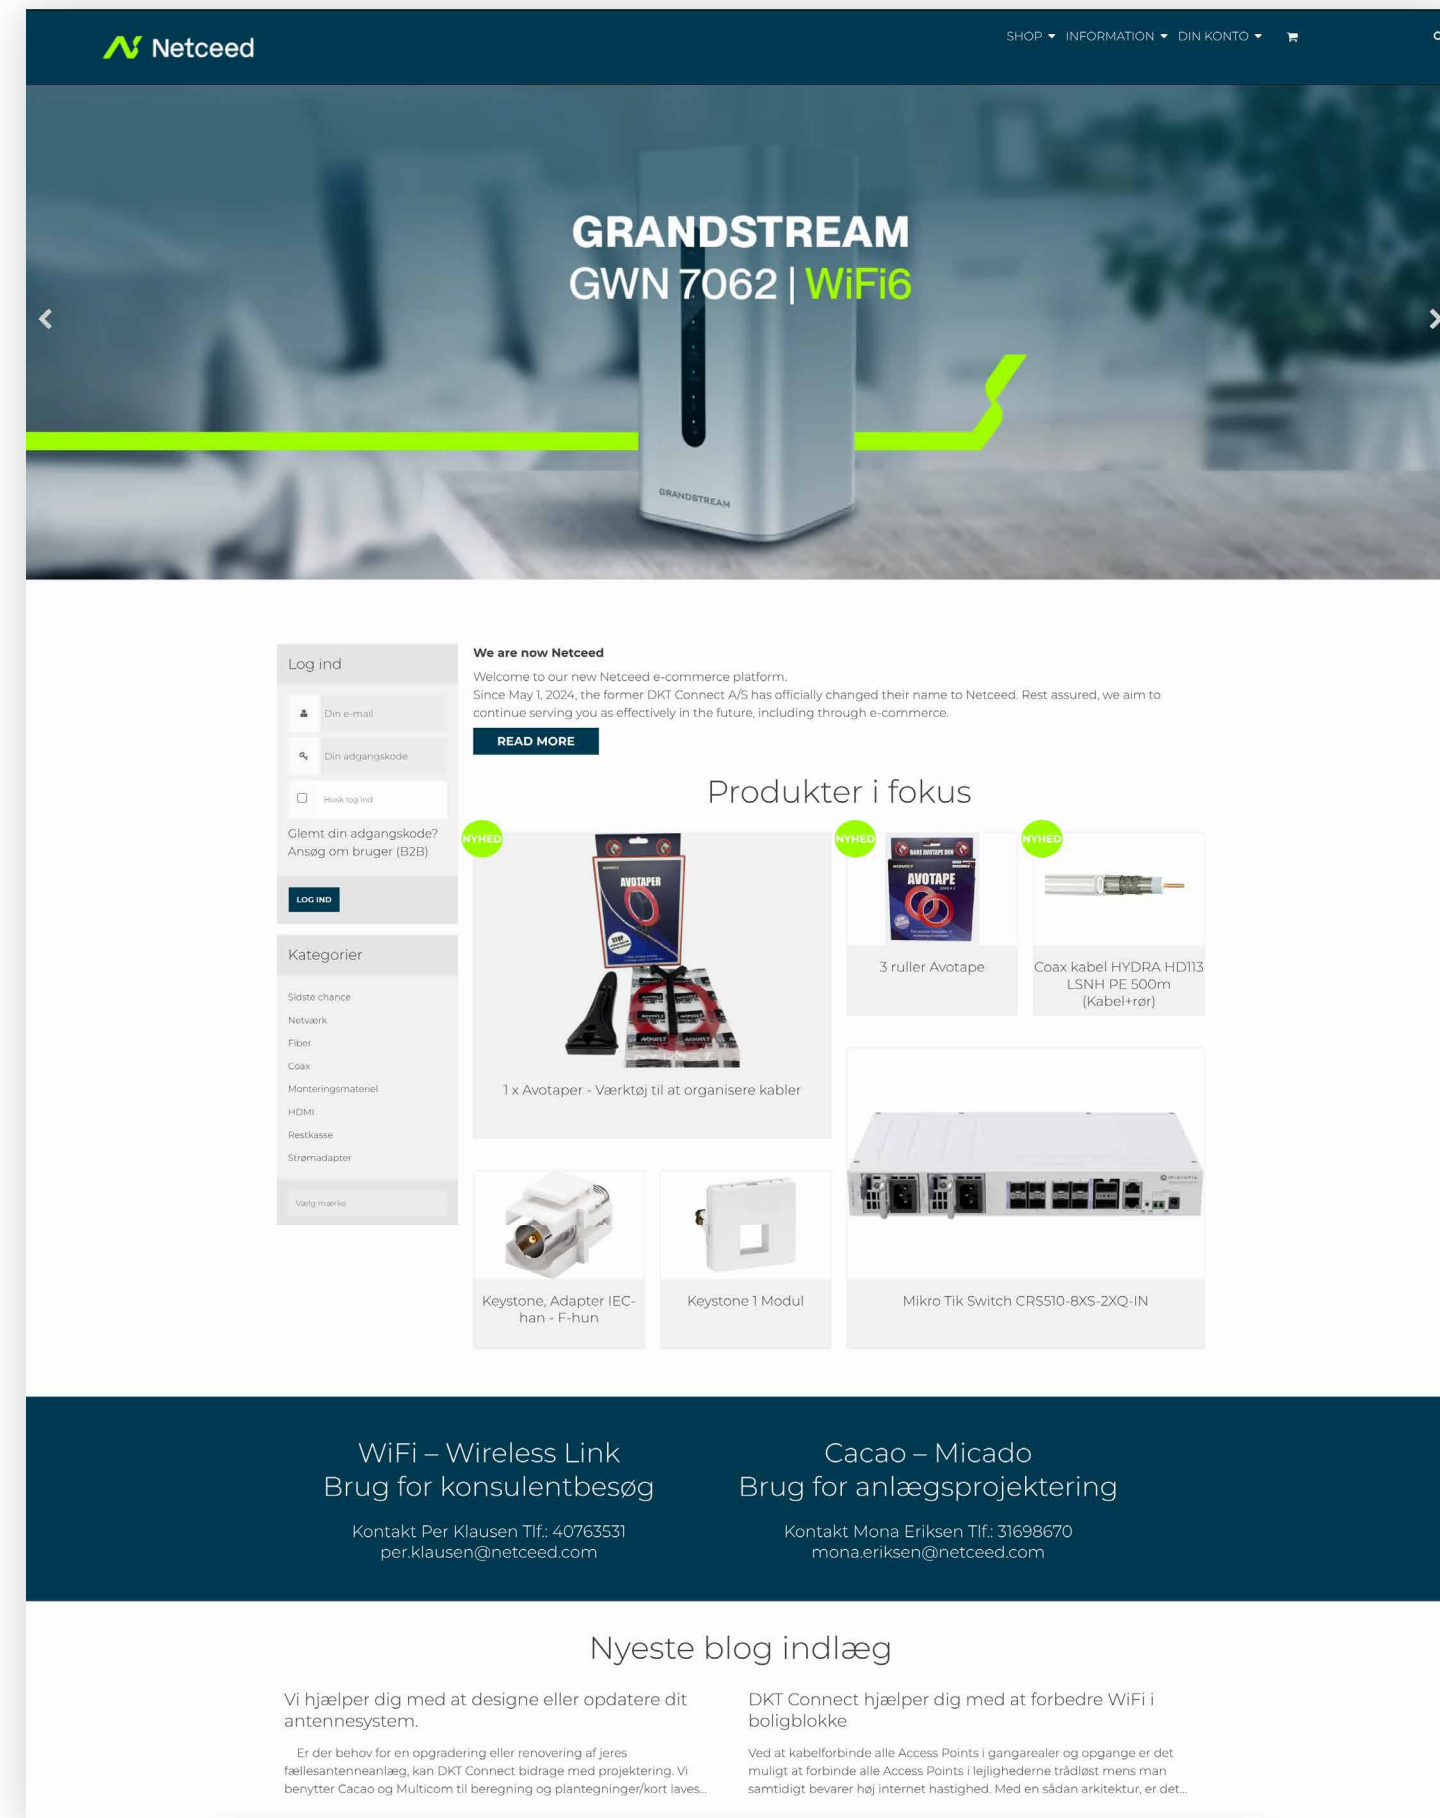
Netceed

SHOP ▾ INFORMATION ▾ DIN KONTO ▾

GRANDSTREAM
GWN 7062 | WiFi6

GRANDSTREAM

Log ind

Din e-mail

Din adgangskode

Husk log ind

Glemt din adgangskode?
Ansøg om bruger (B2B)

LOG IND

Kategorier

Sidste chance
Netværk
Fiber
Coax
Monteringsmateriel
HDMI
Restkasse
Strømadapter

Vælg mærke

We are now Netceed

Welcome to our new Netceed e-commerce platform.
Since May 1, 2024, the former DKT Connect A/S has officially changed their name to Netceed. Rest assured, we aim to continue serving you as effectively in the future, including through e-commerce.

READ MORE

Produkter i fokus

NYHED

AVOTAPER

1 x Avotaper - Værktøj til at organisere kabler

NYHED

AVOTAPE

3 ruller Avotape

NYHED

Coax kabel HYDRA HD113 LSNH PE 500m (Kabel+rør)

Keystone, Adapter IEC-han - F-hun

Keystone 1 Modul

Mikro Tik Switch CRS510-8XS-2XQ-IN

WiFi – Wireless Link
Brug for konsulentbesøg

Kontakt Per Klausen Tlf.: 40763531
per.klausen@netceed.com

Cacao – Micado
Brug for anlægsprojektering

Kontakt Mona Eriksen Tlf.: 31698670
mona.eriksen@netceed.com

Nyeste blog indlæg

Vi hjælper dig med at designe eller opdatere dit antennesystem.

Er der behov for en opgradering eller renovering af jeres fællesantenneanlæg, kan DKT Connect bidrage med projektering. Vi benytter Cacao og Multicom til beregning og plantegninger/kort laves...

DKT Connect hjælper dig med at forbedre WiFi i boligblokke

Ved at kabelforbinde alle Access Points i gangarealer og opgange er det muligt at forbinde alle Access Points i lejlighederne trådløst mens man samtidigt bevarer høj internet hastighed. Med en sådan arkitektur, er det...